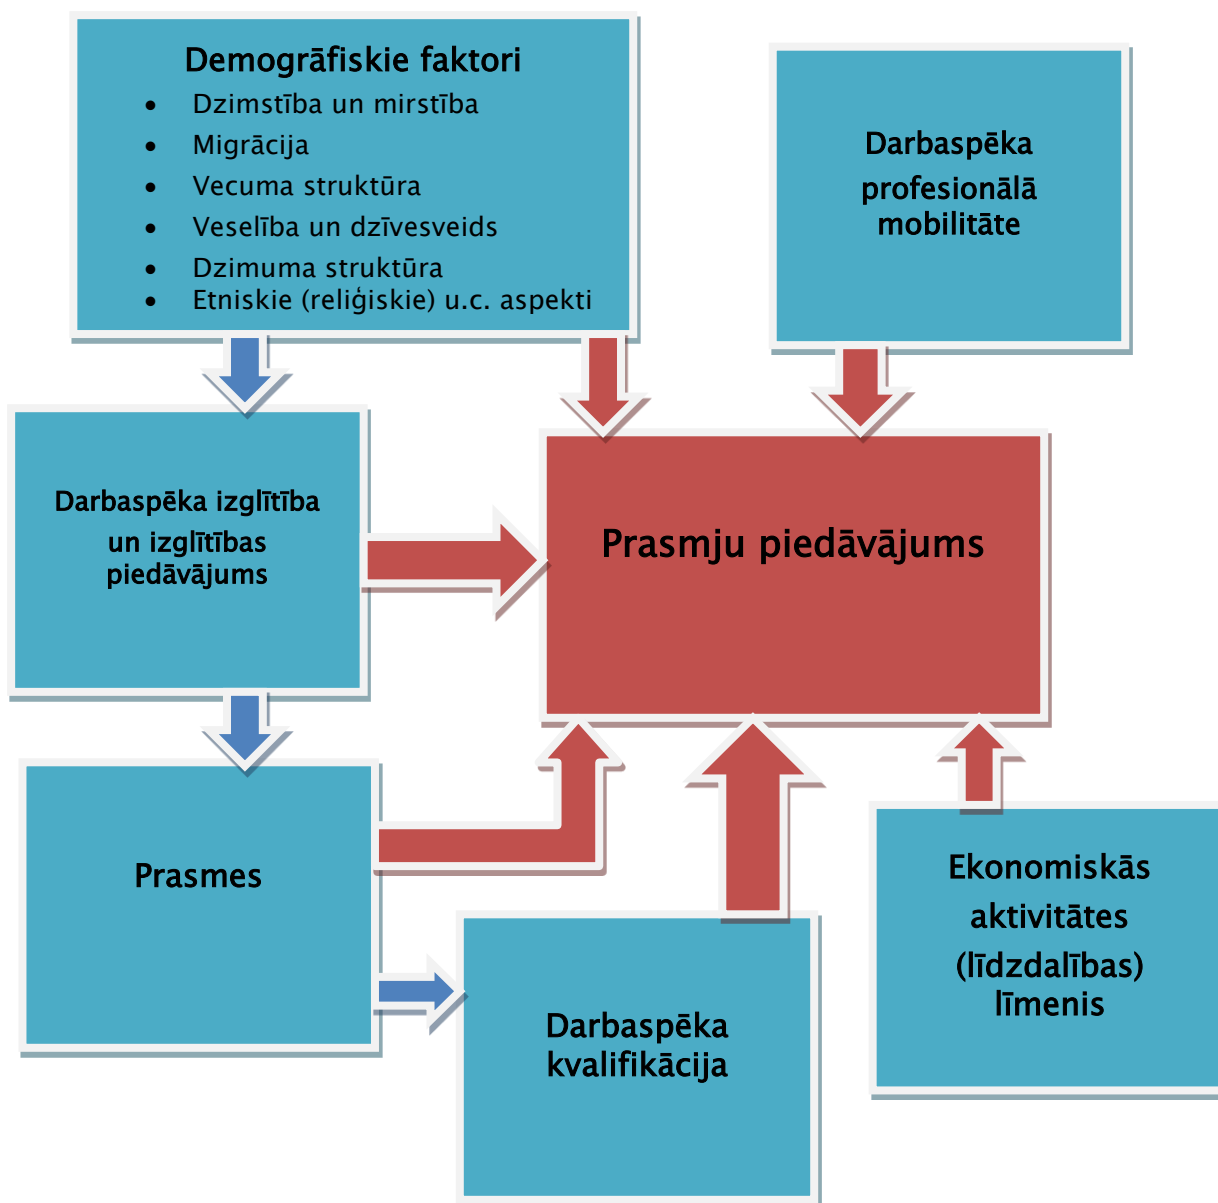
Demogrāfiskie faktori
- Dzimstība un mirstība
- Migrācija
- Vecuma struktūra
- Veselība un dzīvesveids
- Dzimuma struktūra
- Etniskie (reliģiskie) u.c. aspekti

Darbaspēka profesionālā mobilitāte

Darbaspēka izglītība un izglītības piedāvājums

Prasmju piedāvājums

Prasmes

Darbaspēka kvalifikācija

Ekonomiskās aktivitātes (līdzdalības) līmenis